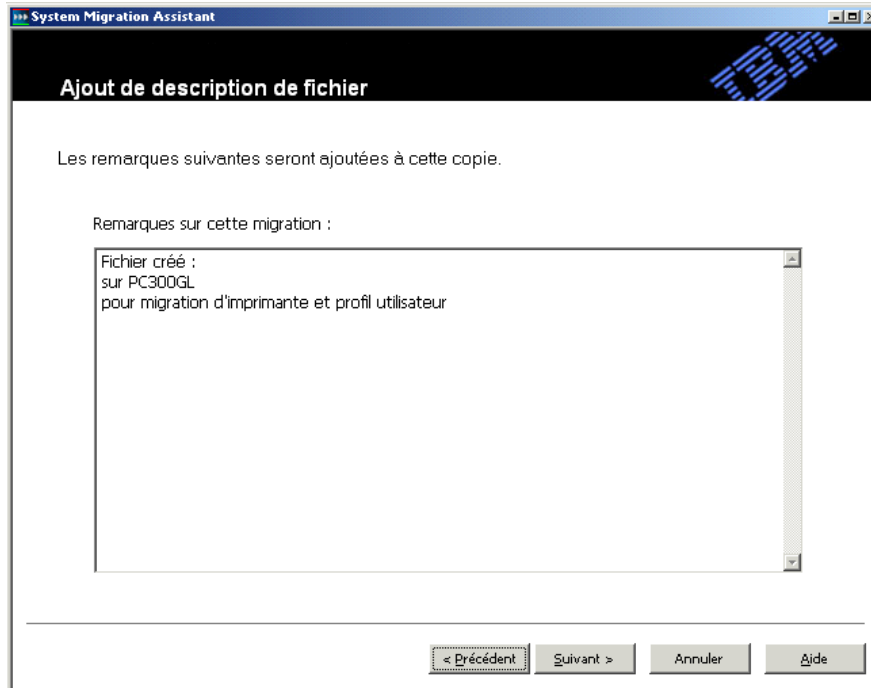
System Migration Assistant

Ajout de description de fichier

IBM

Les remarques suivantes seront ajoutées à cette copie.

Remarques sur cette migration :

Fichier créé :
sur PC300GL
pour migration d'imprimante et profil utilisateur

< Précédent | Suivant > | Annuler | Aide